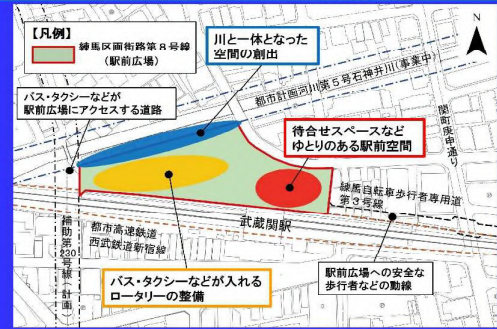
【凡例】

練馬区画街路第８号線（駅前広場）

川と一体となった空間の創出

N

バス・タクシーなどが駅前広場にアクセスする道路

都市計画河川第５号石神井川（事業中）

関町庚申通り

待合せスペースなどゆとりのある駅前空間

練馬自転車歩行者専用道第３号線

武蔵関駅

補助第230号線（計画）

都市高速鉄道西武鉄道新宿線

バス・タクシーなどが入れるロータリーの整備

駅前広場への安全な歩行者などの動線